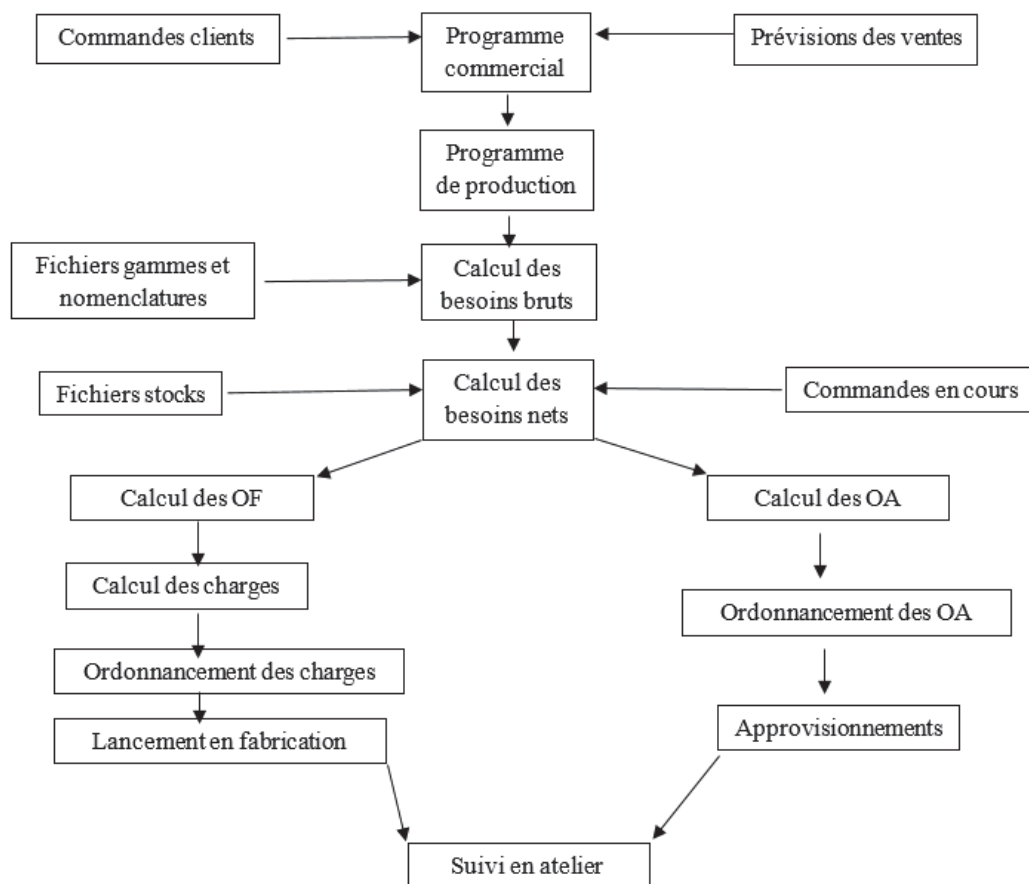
Commandes clients

Programme commercial

Prévisions des ventes

Programme de production

Fichiers gammes et nomenclatures

Calcul des besoins bruts

Fichiers stocks

Calcul des besoins nets

Commandes en cours

Calcul des OF

Calcul des OA

Calcul des charges

Ordonnancement des OA

Ordonnancement des charges

Approvisionnements

Lancement en fabrication

Suivi en atelier